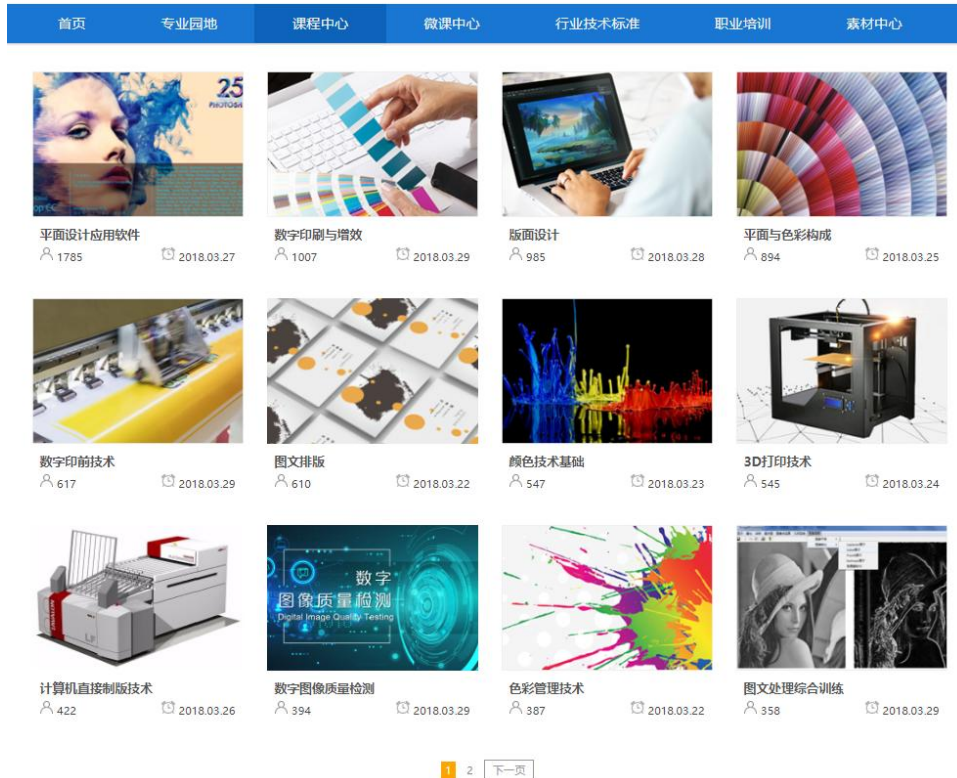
首页 专业园地 课程中心 微课中心 行业技术标准 职业培训 素材中心

25 PHOTOSH

平面设计应用软件
1785 2018.03.27

数字印刷与增效
1007 2018.03.29

版面设计
985 2018.03.28

平面与色彩构成
894 2018.03.25

数字印前技术
617 2018.03.29

图文排版
610 2018.03.22

颜色技术基础
547 2018.03.23

3D打印技术
545 2018.03.24

数字
图像质量检测
Digital Image Quality Testing

计算机直接制版技术
422 2018.03.26

数字图像质量检测
394 2018.03.29

色彩管理技术
387 2018.03.22

图文处理综合训练
358 2018.03.29

1 2 下一页